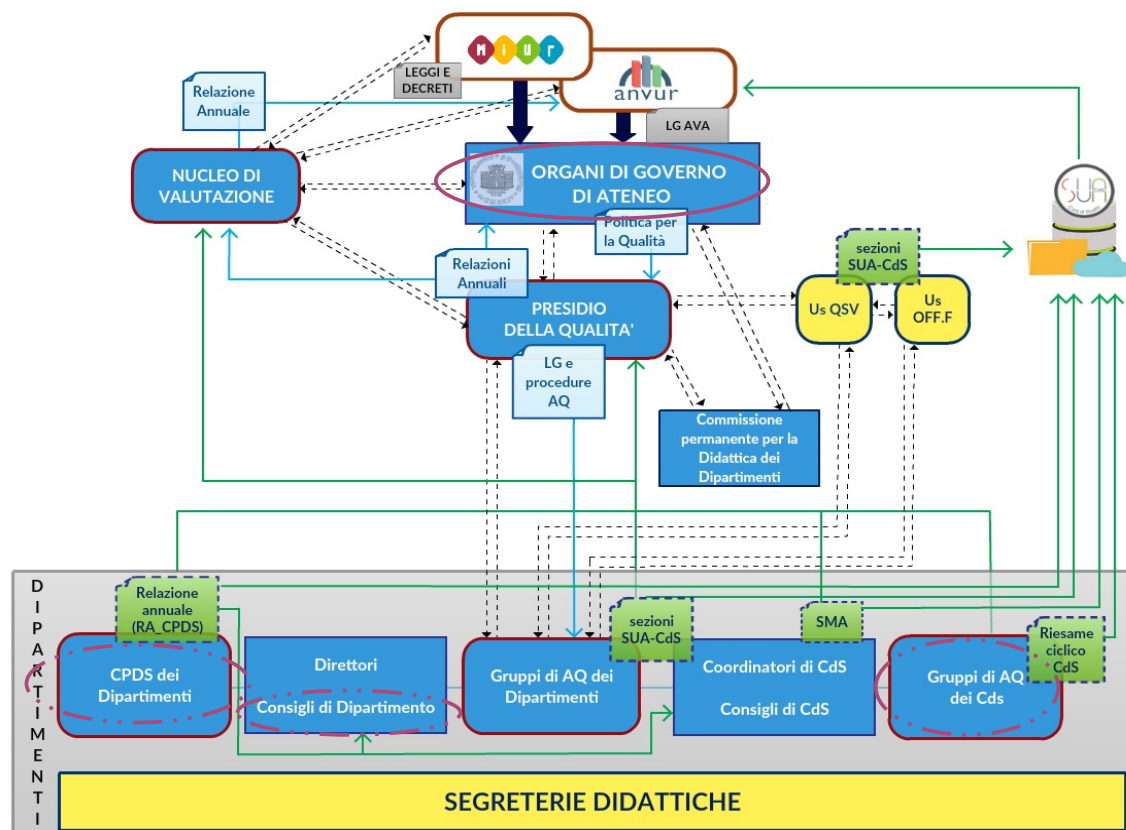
MIUR

LEGGI E DECRETI

anvur

LG AVA

Relazione Annuale

NUCLEO DI VALUTAZIONE

ORGANI DI GOVERNO DI ATENEO

Politica per la Qualità

SUA

sezioni SUA-CdS

Relazioni Annuali

PRESIDIO DELLA QUALITA'

Us QSV

Us OFF.F

LG e procedure AQ

Commissione permanente per la Didattica dei Dipartimenti

DIPARTIMENTI

Relazione annuale (RA_CPDS)

sezioni SUA-CdS

SMA

Riesame ciclico CdS

CPDS dei Dipartimenti

Direttori

Consigli di Dipartimento

Gruppi di AQ dei Dipartimenti

Coordinatori di CdS

Consigli di CdS

Gruppi di AQ dei Cds

SEGRETERIE DIDATTICHE